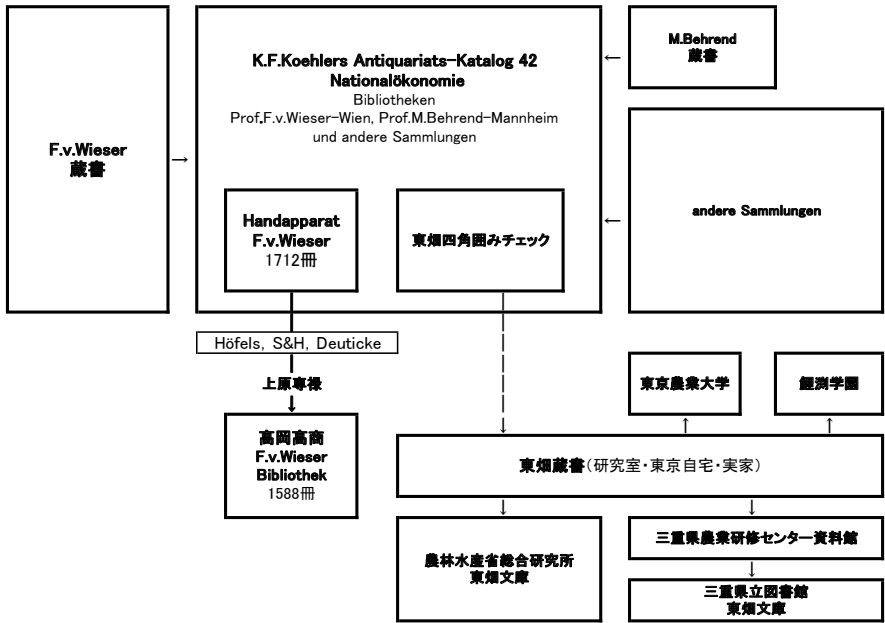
F.v.Wieser
蔵書

K.F.Koehlers Antiquariats-Katalog 42
Nationalökonomie
Bibliotheken
Prof.F.v.Wieser-Wien, Prof.M.Behrend-Mannheim
und andere Sammlungen

Handapparat
F.v.Wieser
1712冊

東畑四角囲みチェック

M.Behrend
蔵書

andere Sammlungen

Höfels, S&H, Deuticke

上原専禄

高岡高商
F.v.Wieser
Bibliothek
1588冊

東京農業大学

經済学園

東畑蔵書(研究室・東京自宅・実家)

農林水産省総合研究所
東畑文庫

三重県農業研修センター資料館

三重県立図書館
東畑文庫